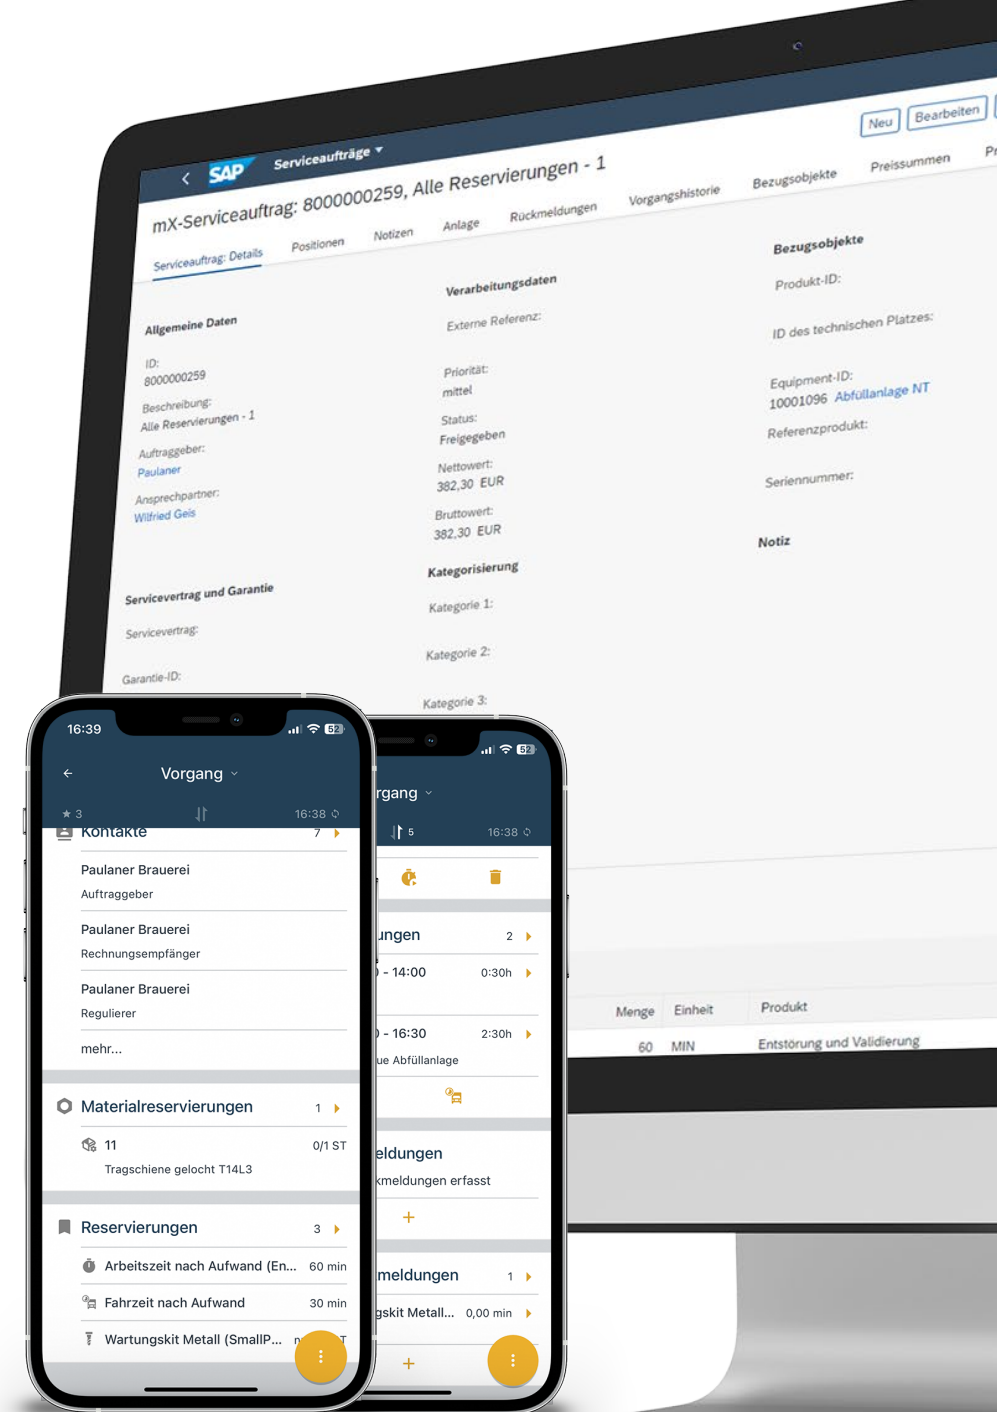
SAP Serviceaufträge

Neu Bearbeiten

mX-Serviceauftrag: 8000000259, Alle Reservierungen - 1

Serviceauftrag: Details Positionen Notizen Anlage Rückmeldungen Vorgangshistorie Bezugsobjekte Preissummen Pr

Allgemeine Daten

ID:
8000000259

Beschreibung:
Alle Reservierungen - 1

Auftraggeber:
Paulaner

Ansprechpartner:
Wilfried Geis

Verarbeitungsdaten

Externe Referenz:

Priorität:
mittel

Status:
Freigegeben

Nettowert:
382,30 EUR

Bruttowert:
382,30 EUR

Bezugsobjekte

Produkt-ID:

ID des technischen Platzes:

Equipment-ID:
10001096 Abfüllanlage NT

Referenzprodukt:

Seriennummer:

Notiz

Servicevertrag und Garantie

Servicevertrag:

Garantie-ID:

Kategorisierung

Kategorie 1:

Kategorie 2:

Kategorie 3:

| Menge | Einheit | Produkt |
|---|---|---|
| 60 | MIN | Entstörung und Validierung |

16:39 52

Vorgang

3 16:38

Kontakte 7

Paulaner Brauerei
Auftraggeber

Paulaner Brauerei
Rechnungsempfänger

Paulaner Brauerei
Regulierer

mehr...

Materialreservierungen 1

11 0/1 ST
Tragschiene gelocht T14L3

Reservierungen 3

Arbeitszeit nach Aufwand (En... 60 min

Fahrzeit nach Aufwand 30 min

Wartungskit Metall (SmallP... n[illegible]T

52

rgang

5 16:38

ungen 2

) - 14:00 0:30h

) - 16:30 2:30h
ue Abfüllanlage

eldungen
kmeldungen erfasst

+

meldungen 1

gskit Metall... 0,00 min

+